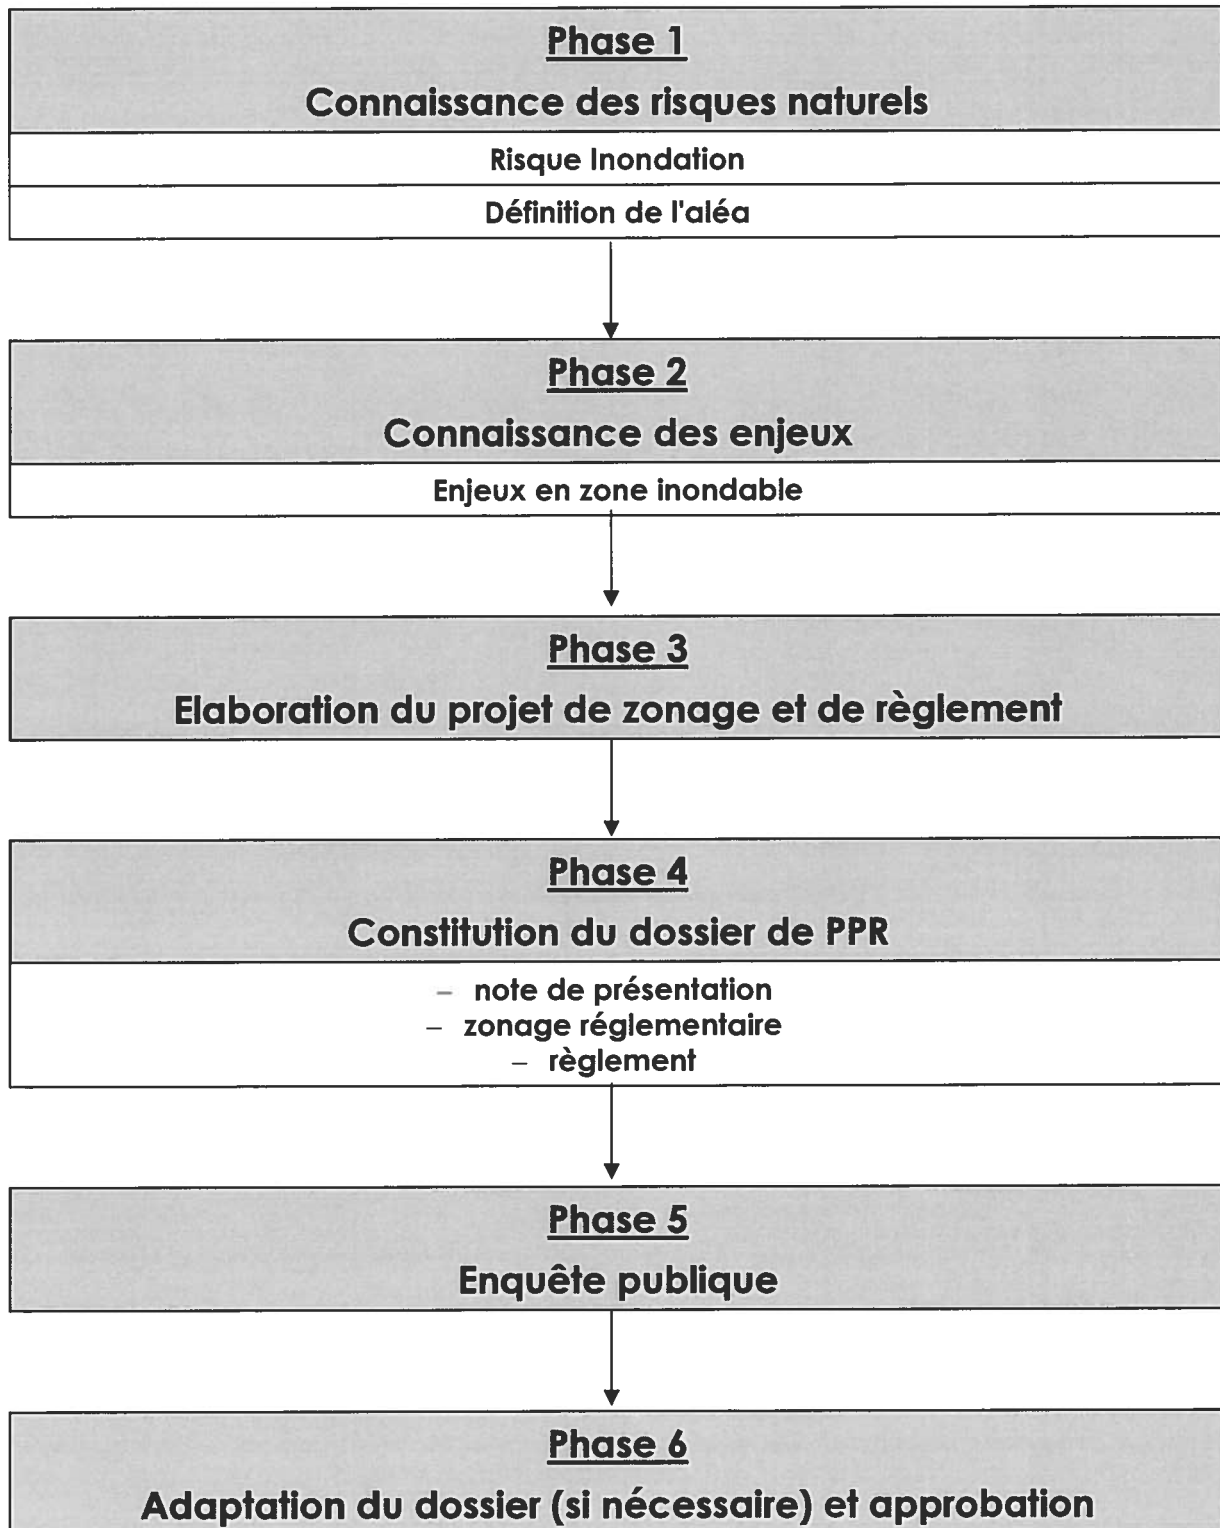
Phase 1
Connaissance des risques naturels

Risque Inondation

Définition de l'aléa

Phase 2
Connaissance des enjeux

Enjeux en zone inondable

Phase 3
Elaboration du projet de zonage et de règlement

Phase 4
Constitution du dossier de PPR

– note de présentation
– zonage réglementaire
– règlement

Phase 5
Enquête publique

Phase 6
Adaptation du dossier (si nécessaire) et approbation